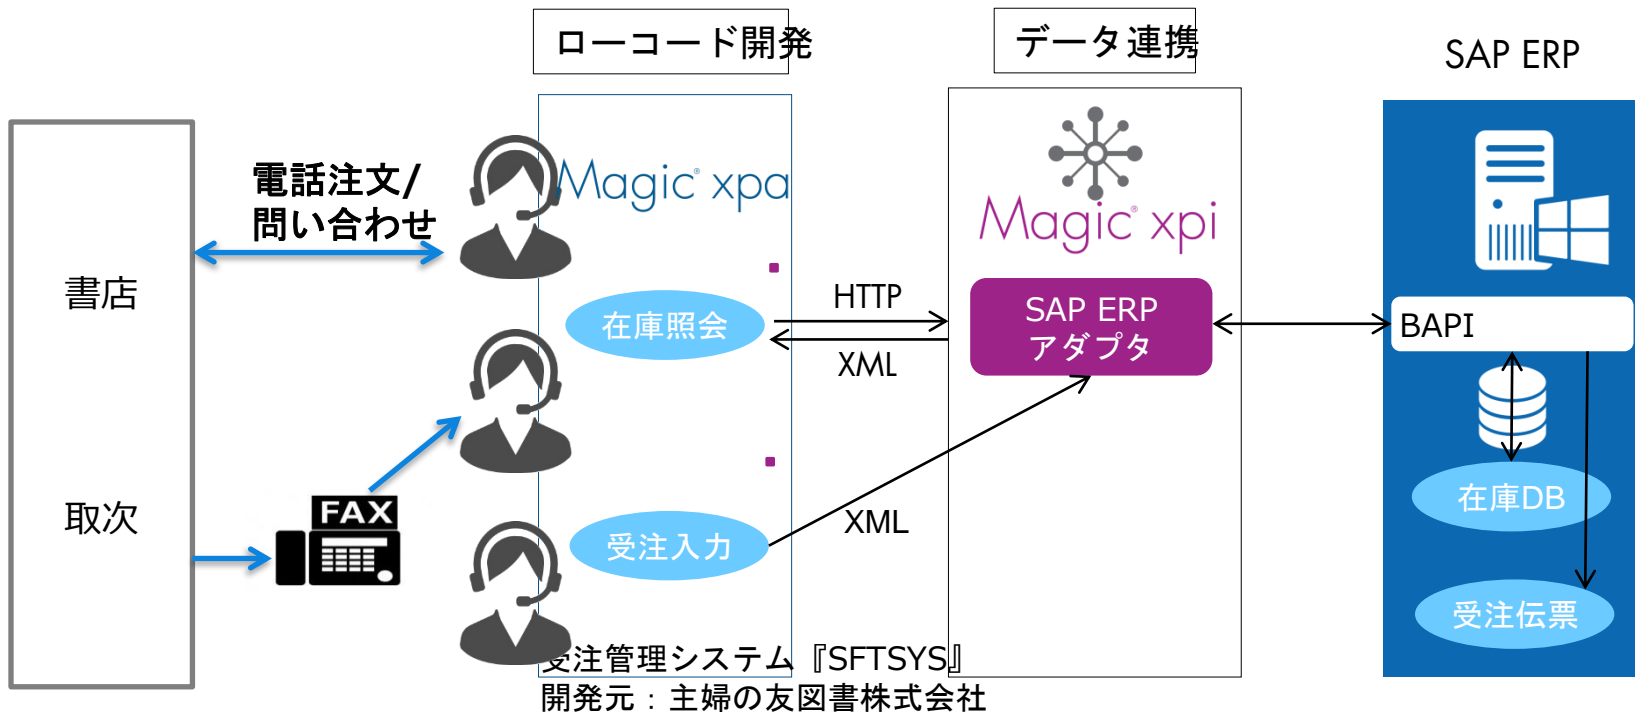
ローコード開発

データ連携

SAP ERP

書店

取次

電話注文/
問い合わせ

FAX

Magic xpa

在庫照会

受注入力

HTTP

XML

XML

Magic xpi

SAP ERP
アダプタ

BAPI

在庫DB

受注伝票

受注管理システム『SFTSYS』
開発元：主婦の友図書株式会社